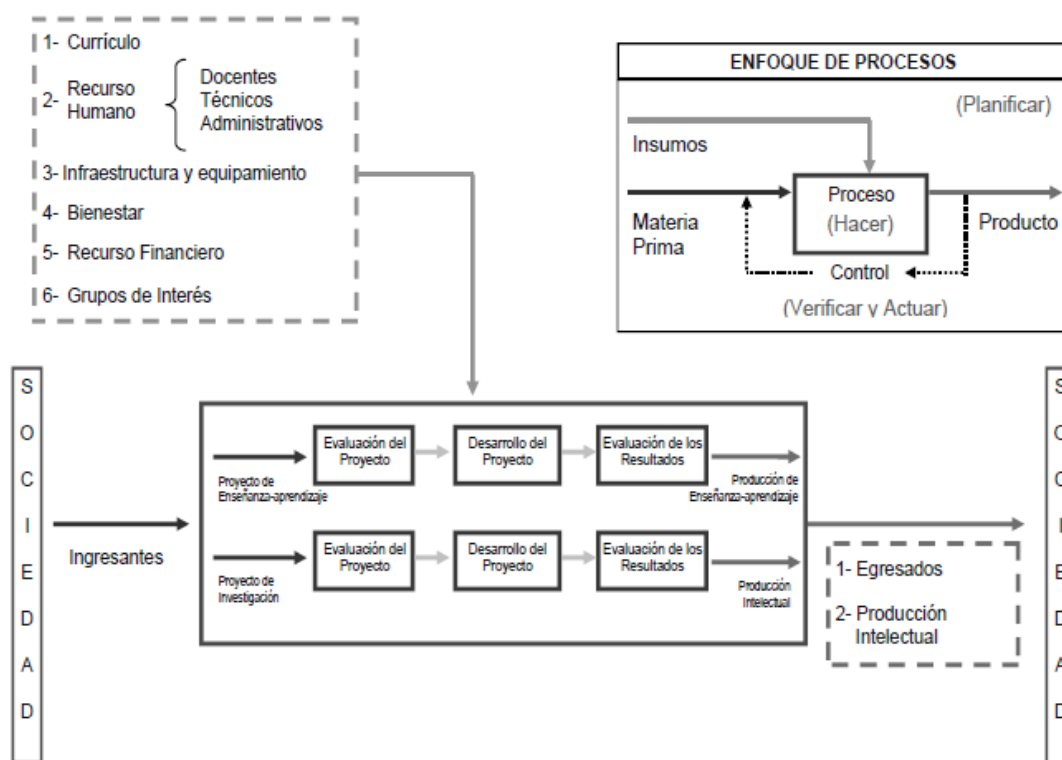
1- Currículo

2- Recurso Humano

Docentes
Técnicos
Administrativos

3- Infraestructura y equipamiento

4- Bienestar

5- Recurso Financiero

6- Grupos de Interés

ENFOQUE DE PROCESOS

(Planificar)

Insumos

Materia Prima

Proceso (Hacer)

Producto

Control

(Verificar y Actuar)

S O C I E D A D

Ingresantes

Proyecto de Enseñanza-aprendizaje

Evaluación del Proyecto

Desarrollo del Proyecto

Evaluación de los Resultados

Producción de Enseñanza-aprendizaje

Proyecto de Investigación

Evaluación del Proyecto

Desarrollo del Proyecto

Evaluación de los Resultados

Producción Intelectual

1- Egresados

2- Producción Intelectual

S O C I E D A D